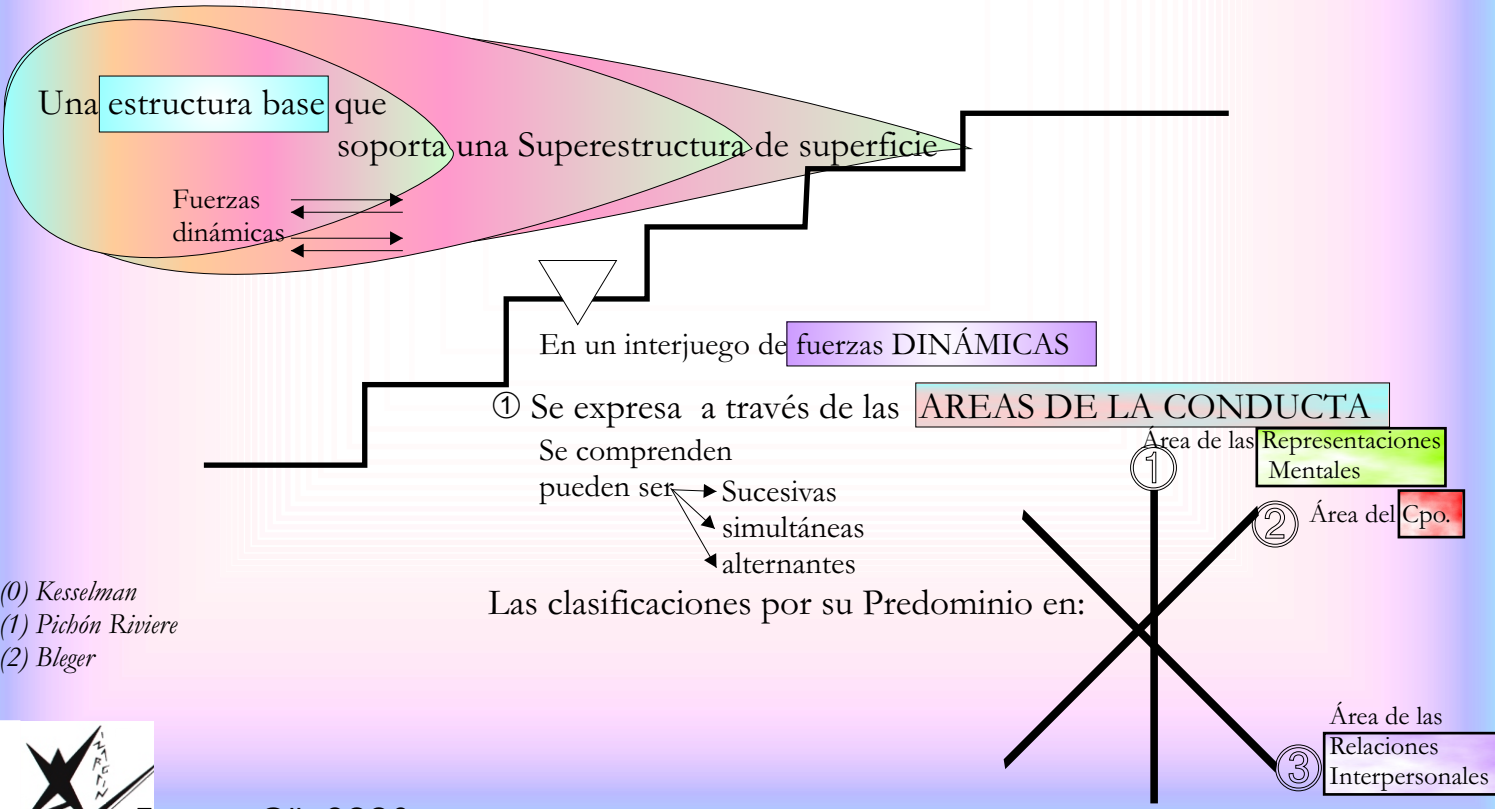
Una estructura base que soporta una Superestructura de superficie

Fuerzas dinámicas

En un interjuego de fuerzas DINÁMICAS

① Se expresa a través de las AREAS DE LA CONDUCTA

Se comprenden pueden ser Sucesivas simultáneas alternantes

Las clasificaciones por su Predominio en:

① Área de las Representaciones Mentales

② Área del Cpo.

③ Área de las Relaciones Interpersonales

(0) Kesselman
(1) Pichón Riviere
(2) Bleger

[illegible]